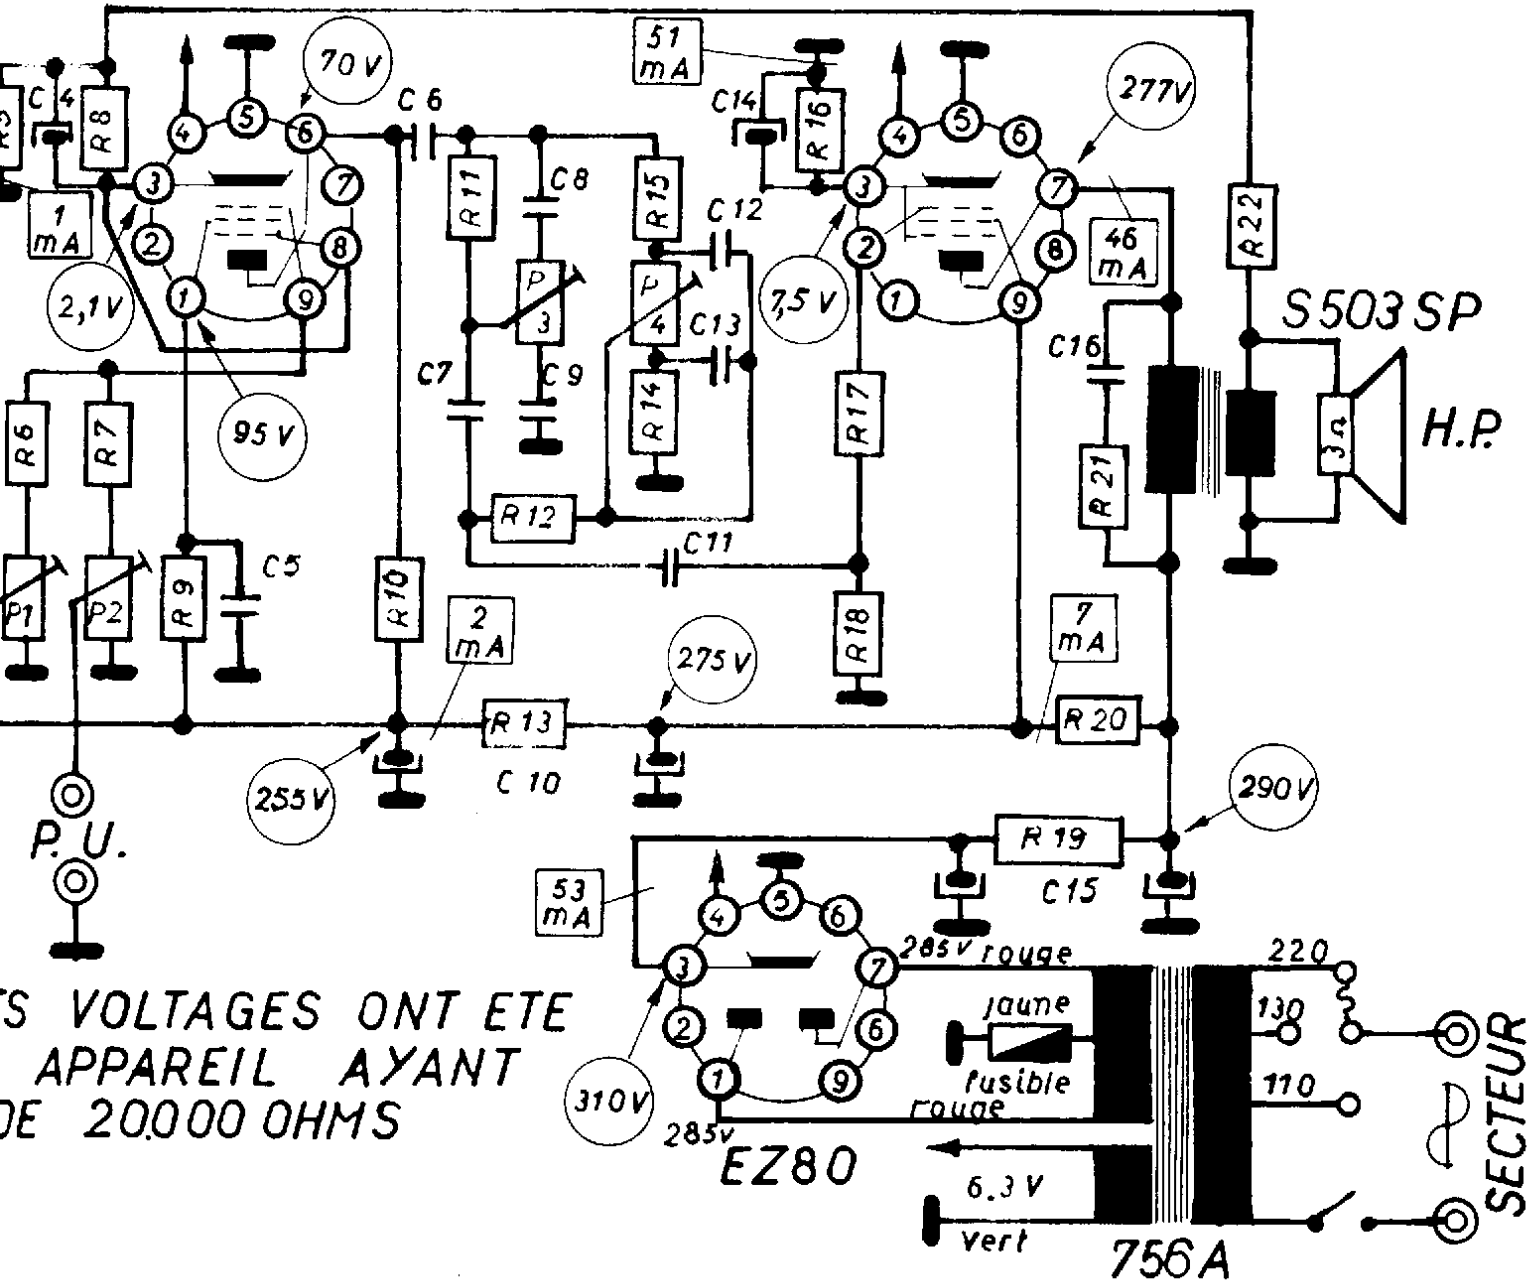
R5 C4 R8 4 5 6 70 V 3 7 2 8 1 9 1 mA 2,1 V 95 V C6 R11 C8 R15 C12 P 3 P 4 C13 C7 C9 R14 R12 C11 51 mA C14 R16 4 5 6 277V 3 7 2 8 1 9 7,5 V 46 mA R22 S503 SP C16 H.P. 3Ω R21 R17 R18 R6 R7 P1 P2 R9 C5 R10 2 mA 275 V 7 mA R13 R20 255 V C10 290 V P. U. R19 C15 53 mA 4 5 6 3 7 2 6 1 9 285V rouge 220 130 110 jaune fusible rouge 310V 285v EZ80 6,3 V vert 756A SECTEUR

TS VOLTAGES ONT ETE
APPAREIL AYANT
DE 20.000 OHMS